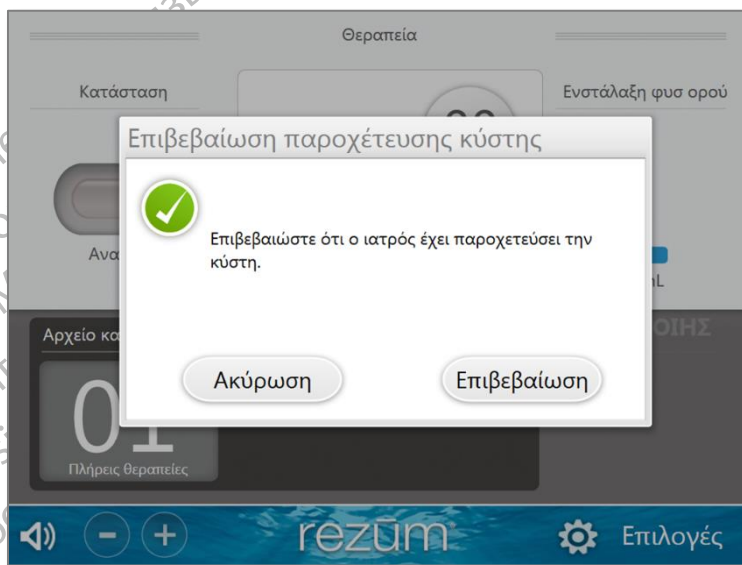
Θεραπεία

Κατάσταση

Ενστάλαξη φυσ ορού

Επιβεβαίωση παροχέτευσης κύστης

Επιβεβαιώστε ότι ο ιατρός έχει παροχετεύσει την κύστη.

Ακύρωση

Επιβεβαίωση

Ανα

nL

Αρχείο κα

ΟΙΗΣ

01

Πλήρεις θεραπείες

rezūm

Επιλογές